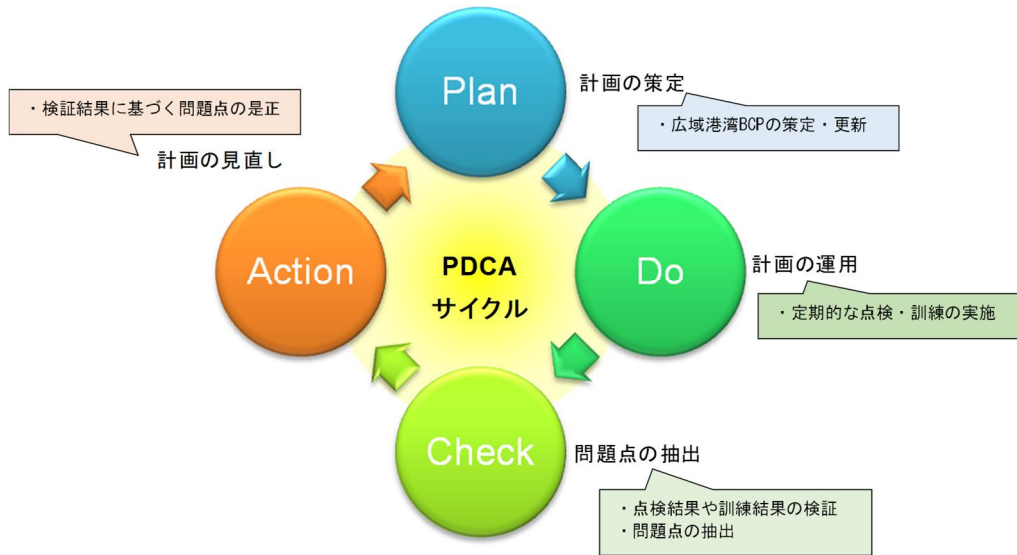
・検証結果に基づく問題点の是正

計画の見直し

Plan

計画の策定

・広域港湾BCPの策定・更新

Action

PDCA
サイクル

Do

計画の運用

・定期的な点検・訓練の実施

Check

問題点の抽出

・点検結果や訓練結果の検証
・問題点の抽出